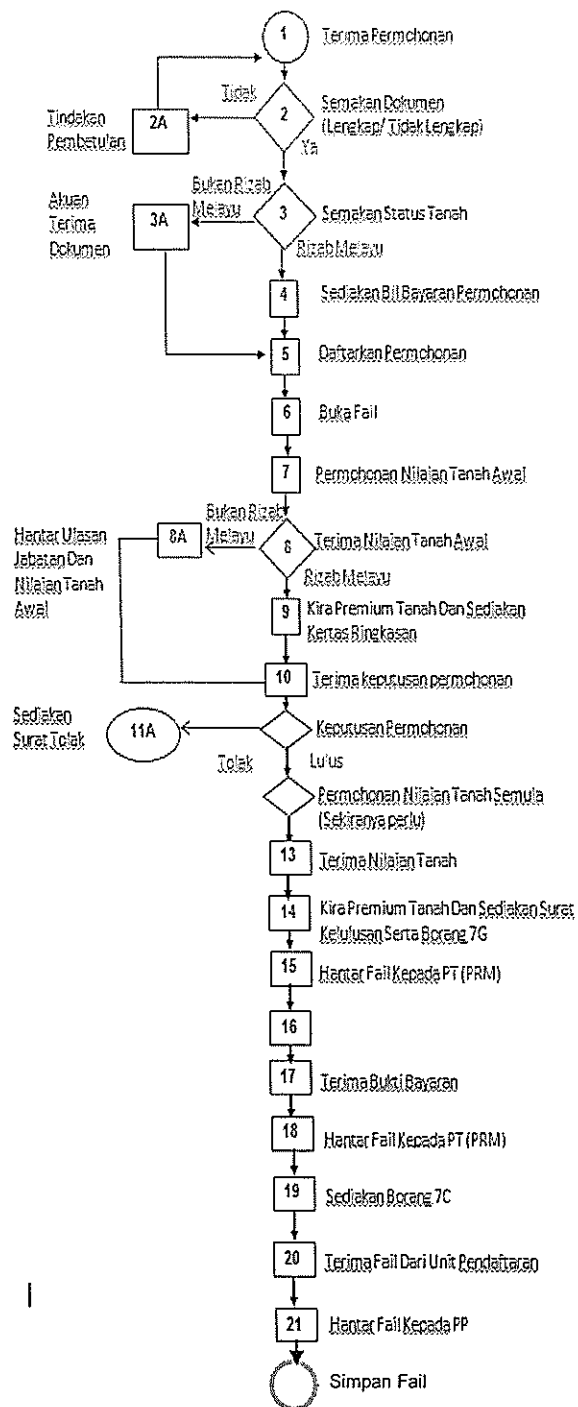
1 Terima Permohonan

2 Semakan Dokumen (Lengkap/ Tidak Lengkap)

Tidak

Ya

2A Tindakan Pembetulan

3 Semakan Status Tanah

Bukan Rizab Melayu

Rizab Melayu

3A Akuan Terima Dokumen

4 Sediakan Bil Bayaran Permohonan

5 Daftarkan Permohonan

6 Buka Fail

7 Permohonan Nilaian Tanah Awal

8 Terima Nilaian Tanah Awal

Bukan Rizab Melayu

Rizab Melayu

8A Hantar Ulasan Jabatan Dan Nilaian Tanah Awal

9 Kira Premium Tanah Dan Sediakan Kertas Ringkasan

10 Terima keputusan permohonan

Keputusan Permohonan

11A Sediakan Surat Tolak

Tolak

Lulus

Permohonan Nilaian Tanah Semula (Sekiranya perlu)

13 Terima Nilaian Tanah

14 Kira Premium Tanah Dan Sediakan Surat Kelulusan Serta Borang 7G

15 Hantar Fail Kepada PT (PRM)

16

17 Terima Bukti Bayaran

18 Hantar Fail Kepada PT (PRM)

19 Sediakan Borang 7C

20 Terima Fail Dari Unit Pendaftaran

21 Hantar Fail Kepada PP

Simpan Fail